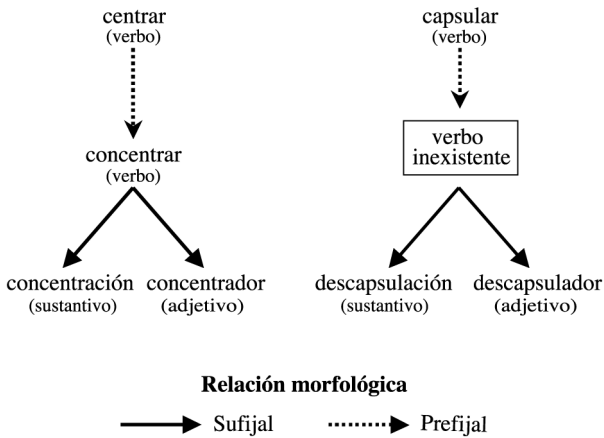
centrar
(verbo)

concentrar
(verbo)

concentración
(sustantivo)

concentrador
(adjetivo)

capsular
(verbo)

verbo
inexistente

descapsulación
(sustantivo)

descapsulador
(adjetivo)

Relación morfológica

Sufijal

Prefijal